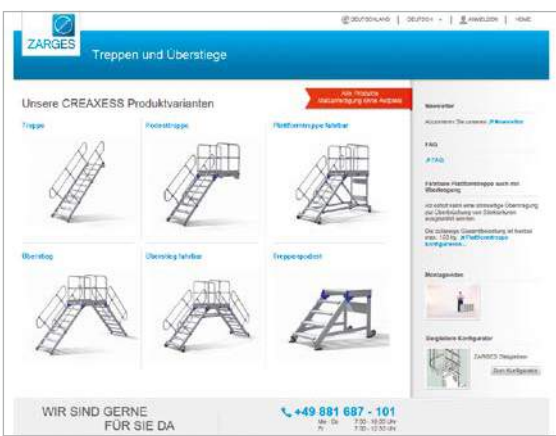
ZARGES

DEUTSCHLAND | DEUTSCH | ANMELDEN | HOME

Treppen und Überstiege

Unsere CREAXESS Produktvarianten

Alle Produkte Maßanfertigung ohne Aufpreis

Treppe

Podesttreppe

Plattformtreppe fahrbar

Überstieg

Überstieg fahrbar

Treppenpodest

Newsletter

Abonnieren Sie unseren Newsletter

FAQ

FAQ

Fahrbare Plattformtreppe auch mit Überstiegung

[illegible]

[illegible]

Montagevideo

Steigleitern Konfigurator

ZARGES Steigleiter

Zum Konfigurator

WIR SIND GERNE FÜR SIE DA

+49 881 687 - 101

Mo - Do 7:00 - 16:00 Uhr
Fr 7:00 - 12:00 Uhr